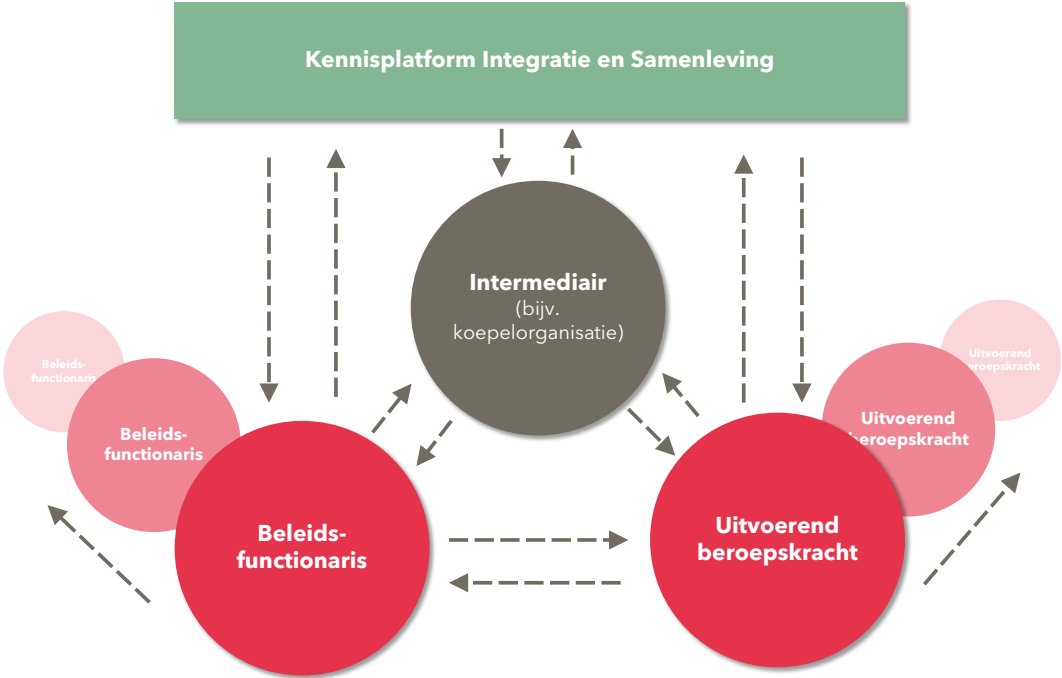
Kennisplatform Integratie en Samenleving

Intermediair (bijv. koepelorganisatie)

Beleids-functionaris

Beleids-functionaris

Beleids-functionaris

Uitvoerend beroepskracht

Uitvoerend beroepskracht

Uitvoerend beroepskracht